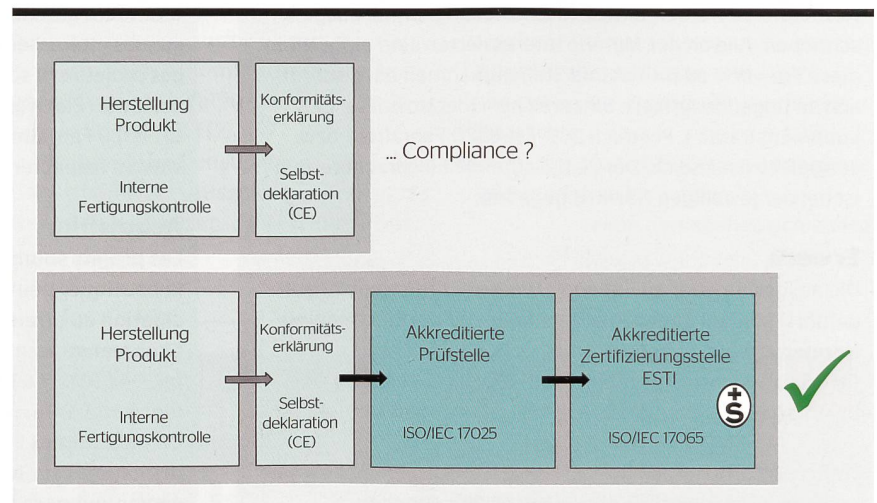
Herstellung Produkt

Interne Fertigungskontrolle

Konformitätserklärung

Selbstdeklaration (CE)

... Compliance ?

Herstellung Produkt

Interne Fertigungskontrolle

Konformitätserklärung

Selbstdeklaration (CE)

Akkreditierte Prüfstelle

ISO/IEC 17025

Akkreditierte Zertifizierungsstelle ESTI

ISO/IEC 17065